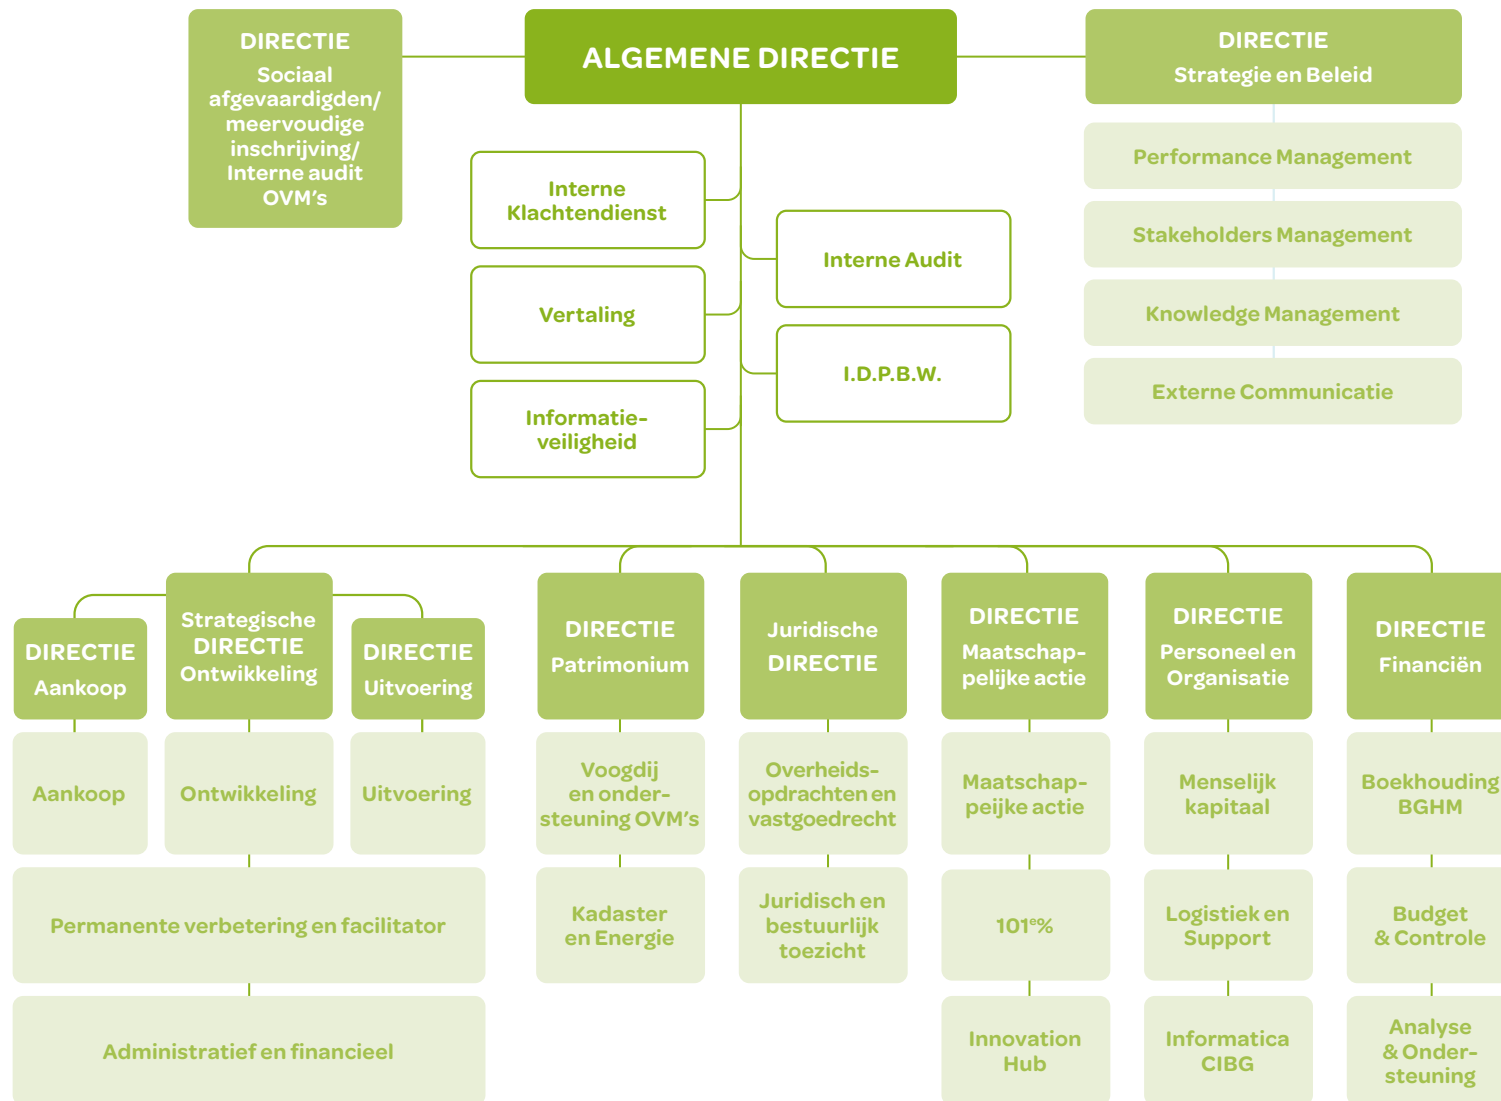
DIRECTIE
Sociaal afgevaardigden/ meervoudige inschrijving/ Interne audit OVM's

ALGEMENE DIRECTIE

DIRECTIE
Strategie en Beleid

Performance Management

Stakeholders Management

Knowledge Management

Externe Communicatie

Interne Klachtendienst

Vertaling

Informatieveiligheid

Interne Audit

I.D.P.B.W.

DIRECTIE
Aankoop

Strategische DIRECTIE Ontwikkeling

DIRECTIE
Uitvoering

DIRECTIE
Patrimonium

Juridische DIRECTIE

DIRECTIE
Maatschappelijke actie

DIRECTIE
Personeel en Organisatie

DIRECTIE
Financiën

Aankoop

Ontwikkeling

Uitvoering

Voogdij en ondersteuning OVM's

Overheidsopdrachten en vastgoedrecht

Maatschappeijke actie

Menselijk kapitaal

Boekhouding BGHM

Permanente verbetering en facilitator

Kadaster en Energie

Juridisch en bestuurlijk toezicht

101°%

Logistiek en Support

Budget & Controle

Administratief en financieel

Innovation Hub

Informatica CIBG

Analyse & Ondersteuning